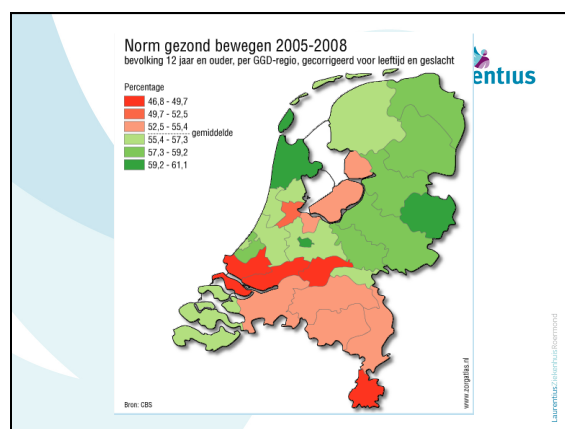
Norm gezond bewegen 2005-2008

bevolking 12 jaar en ouder, per GGD-regio, gecorrigeerd voor leeftijd en geslacht

Percentage

46,8 - 49,7
49,7 - 52,5
52,5 - 55,4
55,4 - 57,3
57,3 - 59,2
59,2 - 61,1

gemiddelde

entius

www.zorgatlas.nl

Bron: CBS

LaurentiusZiekenhuisRoermond